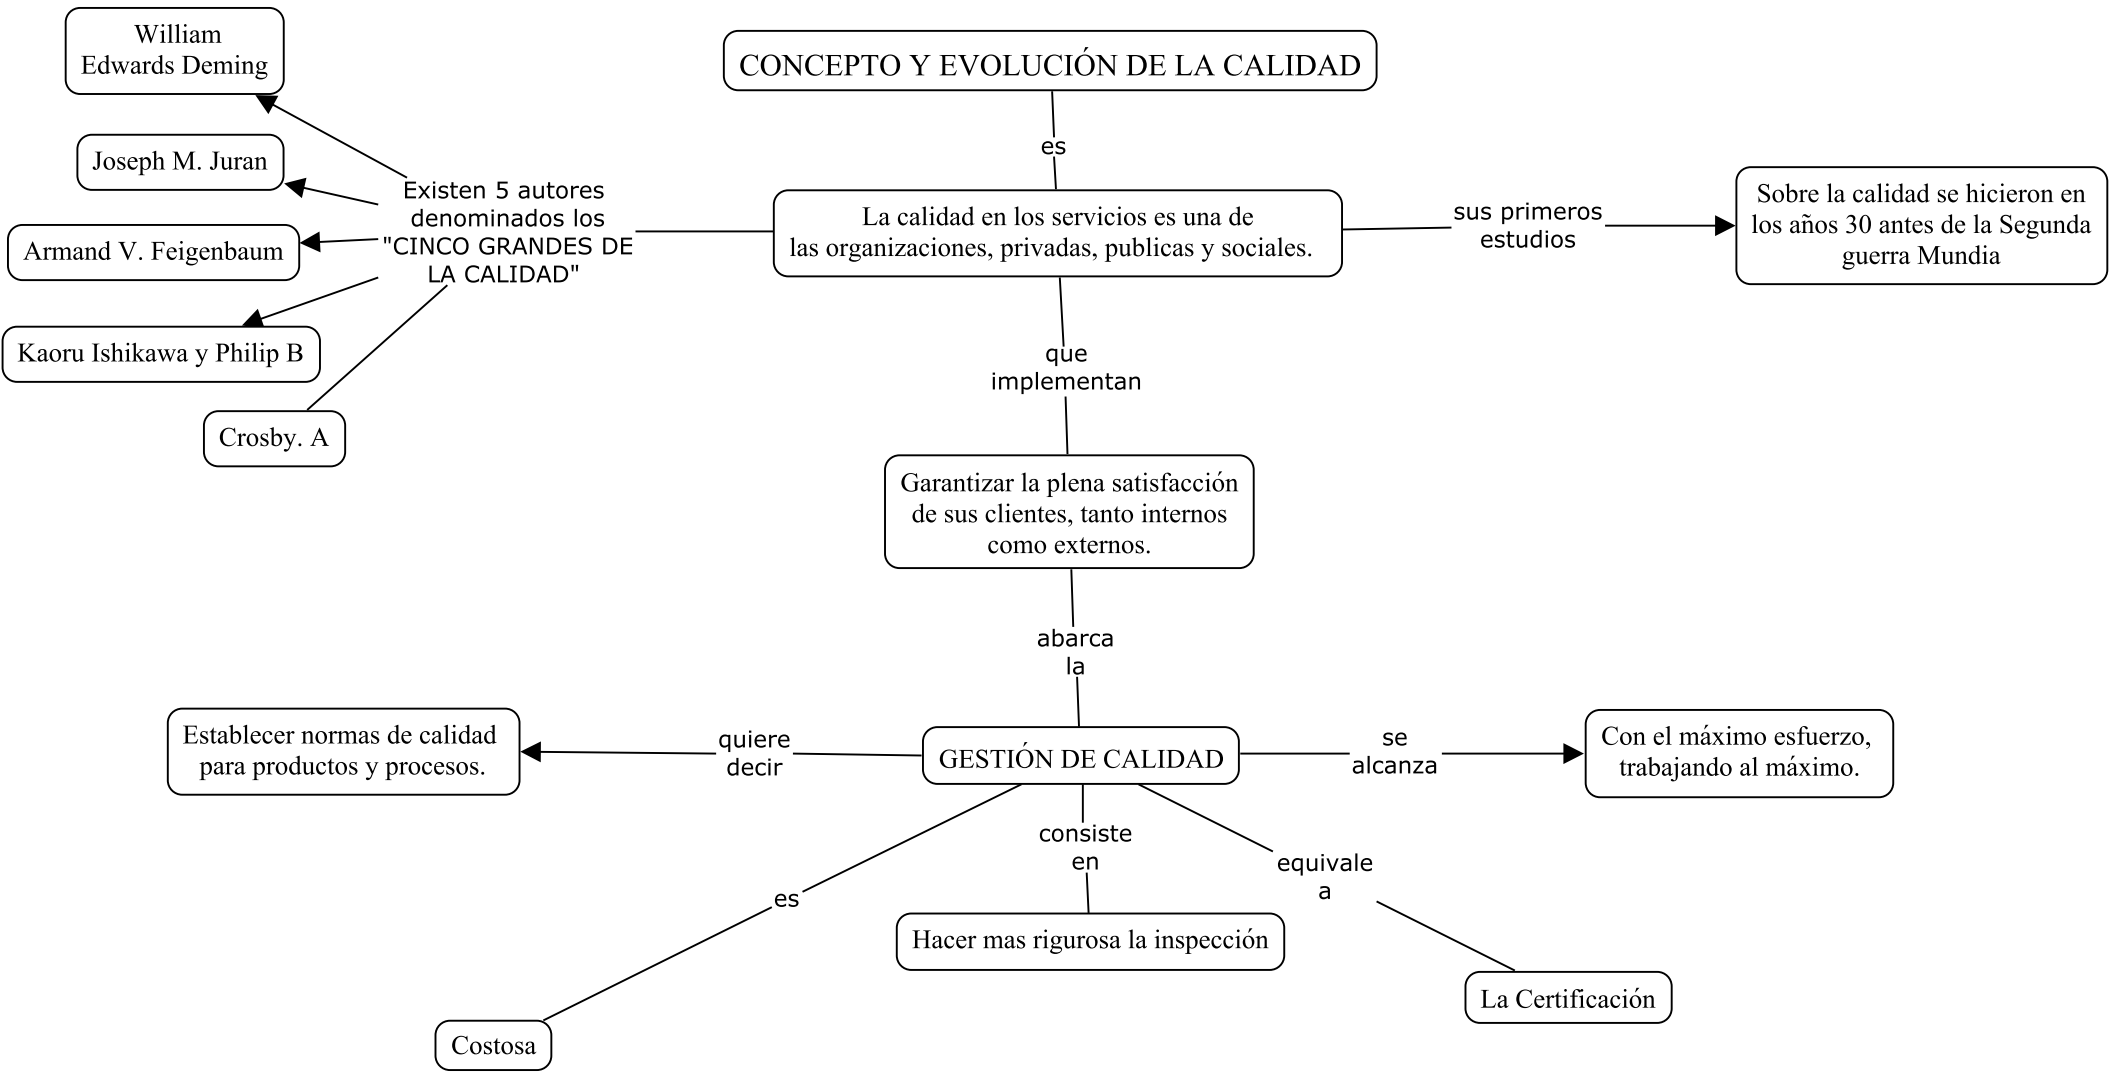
CONCEPTO Y EVOLUCIÓN DE LA CALIDAD

es

La calidad en los servicios es una de las organizaciones, privadas, publicas y sociales.

sus primeros estudios

Sobre la calidad se hicieron en los años 30 antes de la Segunda guerra Mundia

Existen 5 autores denominados los "CINCO GRANDES DE LA CALIDAD"

William Edwards Deming

Joseph M. Juran

Armand V. Feigenbaum

Kaoru Ishikawa y Philip B

Crosby. A

que implementan

Garantizar la plena satisfacción de sus clientes, tanto internos como externos.

abarca la

GESTIÓN DE CALIDAD

quiere decir

Establecer normas de calidad para productos y procesos.

se alcanza

Con el máximo esfuerzo, trabajando al máximo.

es

Costosa

consiste en

Hacer mas rigurosa la inspección

equivale a

La Certificación